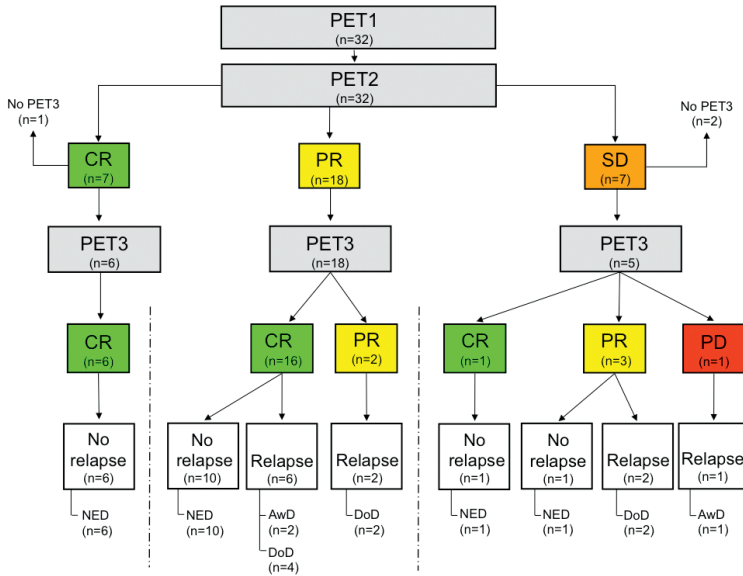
PET1
(n=32)

PET2
(n=32)

No PET3
(n=1)

No PET3
(n=2)

CR
(n=7)

PR
(n=18)

SD
(n=7)

PET3
(n=6)

PET3
(n=18)

PET3
(n=5)

CR
(n=6)

CR
(n=16)

PR
(n=2)

CR
(n=1)

PR
(n=3)

PD
(n=1)

No relapse
(n=6)

No relapse
(n=10)

Relapse
(n=6)

Relapse
(n=2)

No relapse
(n=1)

No relapse
(n=1)

Relapse
(n=2)

Relapse
(n=1)

NED
(n=6)

NED
(n=10)

AwD
(n=2)

DoD
(n=4)

DoD
(n=2)

NED
(n=1)

NED
(n=1)

DoD
(n=2)

AwD
(n=1)